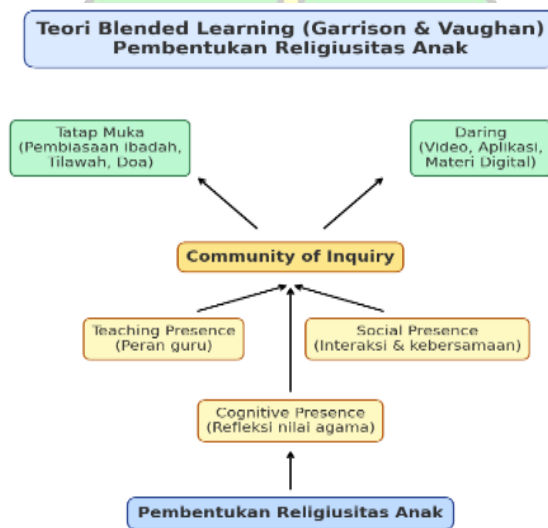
Teori Blended Learning (Garrison & Vaughan) Pembentukan Religiusitas Anak

Tatap Muka
(Pembiasaan Ibadah, Tilawah, Doa)

Daring
(Video, Aplikasi, Materi Digital)

Community of Inquiry

Teaching Presence
(Peran guru)

Social Presence
(Interaksi & kebersamaan)

Cognitive Presence
(Refleksi nilai agama)

Pembentukan Religiusitas Anak